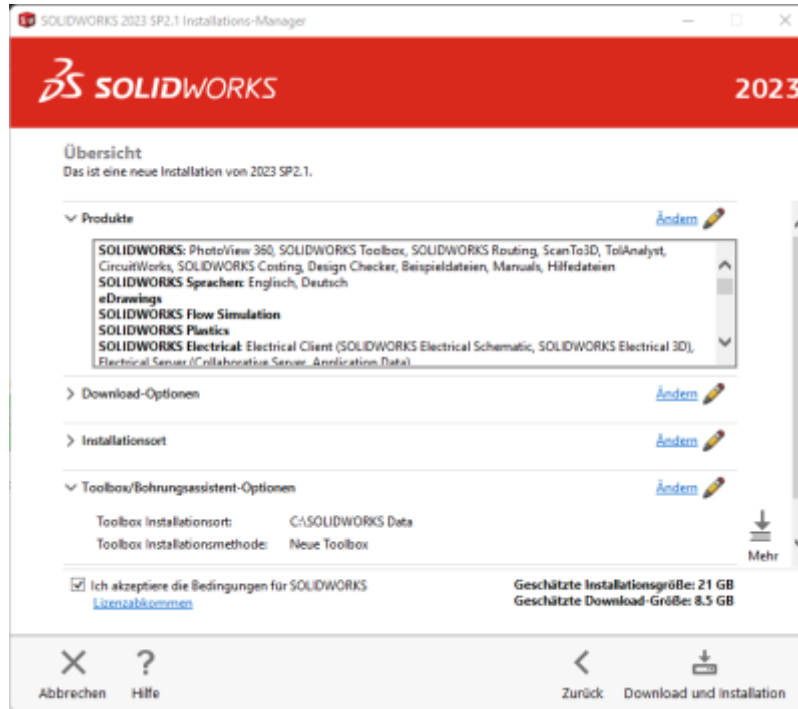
SOLIDWORKS 2023 SP2.1 Installations-Manager

SOLIDWORKS

2023

Übersicht
Das ist eine neue Installation von 2023 SP2.1.

Produkte

Ändern

SOLIDWORKS: PhotoView 360, SOLIDWORKS Toolbox, SOLIDWORKS Routing, ScanTo3D, TolAnalyst, CircuitWorks, SOLIDWORKS Costing, Design Checker, Beispieldateien, Manuals, Hilfedateien
SOLIDWORKS Sprachen: Englisch, Deutsch
eDrawings
SOLIDWORKS Flow Simulation
SOLIDWORKS Plastics
SOLIDWORKS Electrical: Electrical Client (SOLIDWORKS Electrical Schematic, SOLIDWORKS Electrical 3D), Electrical Server (Collaborative Server, Application Data)

Download-Optionen

Ändern

Installationsort

Ändern

Toolbox/Bohrungsassistent-Optionen

Ändern

Toolbox Installationsort: C:\SOLIDWORKS Data
Toolbox Installationsmethode: Neue Toolbox

Mehr

Ich akzeptiere die Bedingungen für SOLIDWORKS Lizenzabkommen

Geschätzte Installationsgröße: 21 GB
Geschätzte Download-Größe: 8.5 GB

Abbrechen

Hilfe

Zurück

Download und Installation